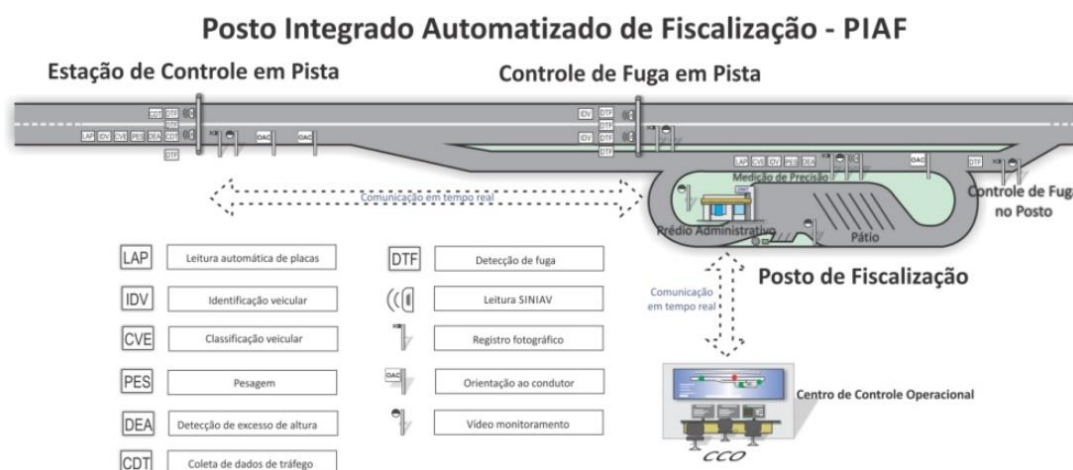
Posto Integrado Automatizado de Fiscalização - PIAF

Estação de Controle em Pista

Controle de Fuga em Pista

CDT DTF
LAP IDV CVE PES DEA CDT
DTF
OAC OAC

IDV DTF
IDV DTF
DTF

LAP CVE IDV PES DEA
Medição de Precisão
OAC
DTF

Comunicação em tempo real

Controle de Fuga no Posto

Prédio Administrativo

Pátio

Posto de Fiscalização

Comunicação em tempo real

| | |
|---|---|
| LAP | Leitura automática de placas |
| IDV | Identificação veicular |
| CVE | Classificação veicular |
| PES | Pesagem |
| DEA | Detecção de excesso de altura |
| CDT | Coleta de dados de tráfego |

| | |
|---|---|
| DTF | Detecção de fuga |
| | Leitura SINIAV |
| | Registro fotográfico |
| OAC | Orientação ao condutor |
| | Vídeo monitoramento |

Centro de Controle Operacional

CCO